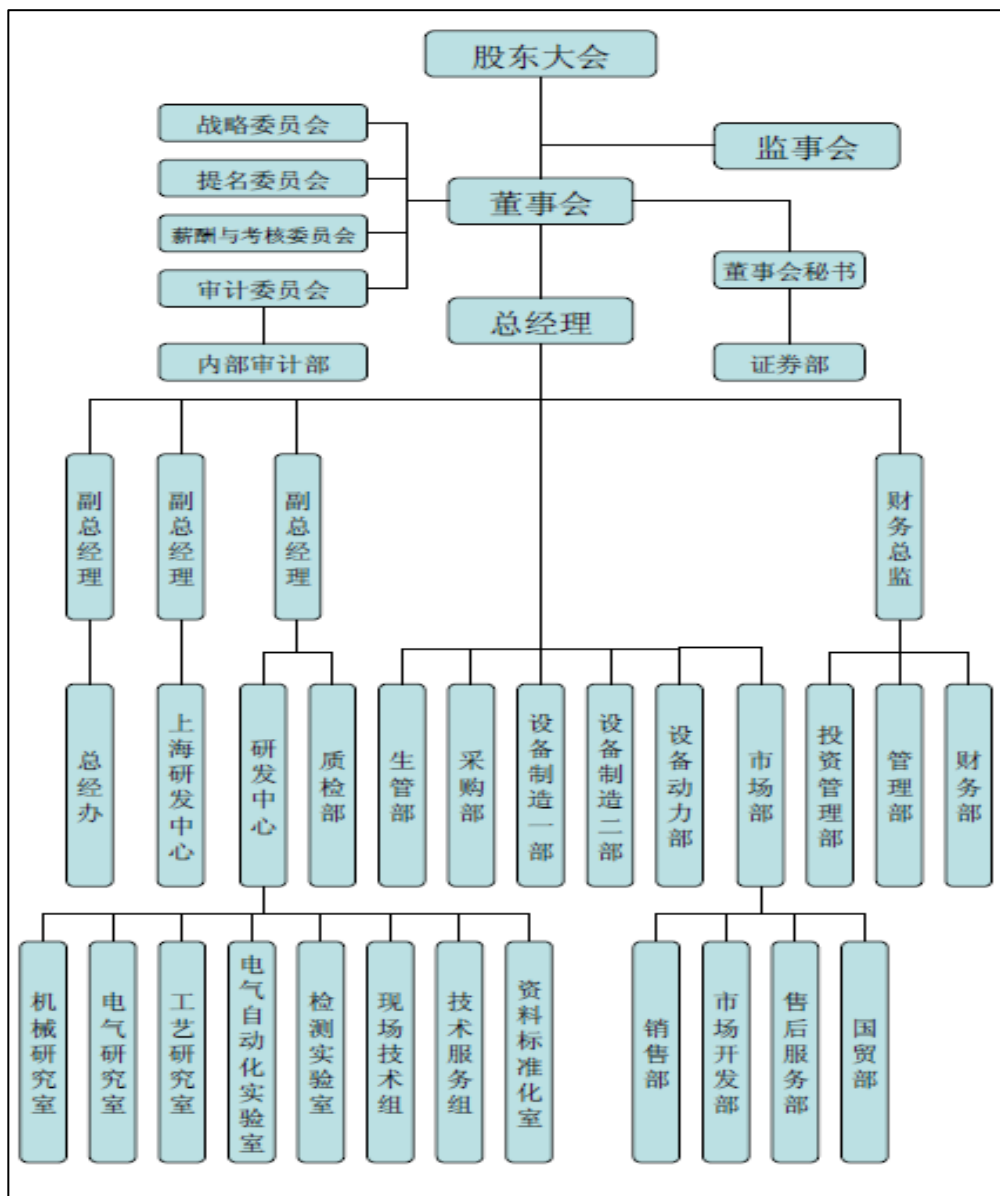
股东大会

战略委员会

提名委员会

薪酬与考核委员会

审计委员会

内部审计部

监事会

董事会

董事会秘书

证券部

总经理

副总经理

副总经理

副总经理

财务总监

总经办

上海研发中心

研发中心

质检部

生管部

采购部

设备制造一部

设备制造二部

设备动力部

市场部

投资管理部

管理部

财务部

机械研究室

电气研究室

工艺研究室

电气自动化实验室

检测实验室

现场技术组

技术服务组

资料标准化室

销售部

市场开发部

售后服务部

国贸部